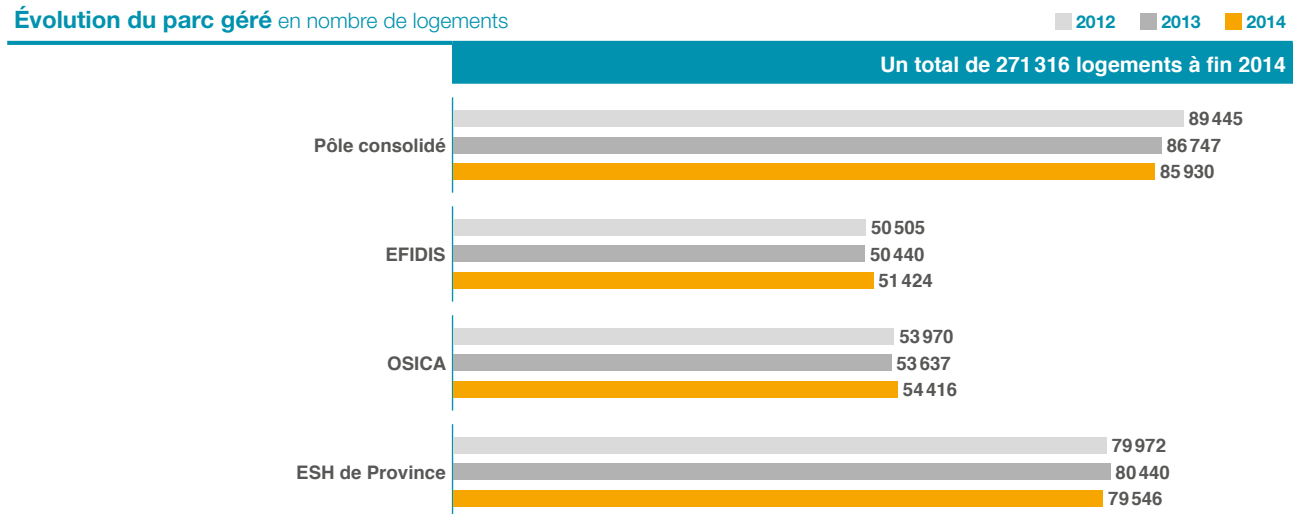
**Évolution du parc géré** en nombre de logements

2012 2013 2014

Un total de 271 316 logements à fin 2014

Pôle consolidé
89 445
86 747
85 930

EFIDIS
50 505
50 440
51 424

OSICA
53 970
53 637
54 416

ESH de Province
79 972
80 440
79 546